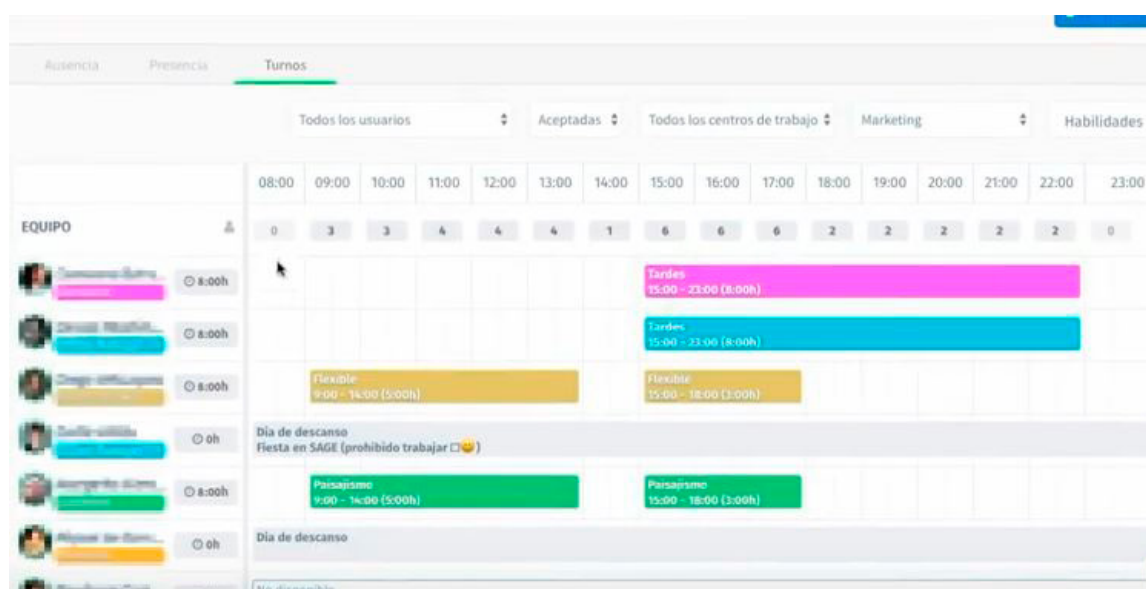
Ausencia Presencia Turnos

Todos los usuarios ⇕ Aceptadas ⇕ Todos los centros de trabajo ⇕ Marketing ⇕ Habilidades

| | 08:00 | 09:00 | 10:00 | 11:00 | 12:00 | 13:00 | 14:00 | 15:00 | 16:00 | 17:00 | 18:00 | 19:00 | 20:00 | 21:00 | 22:00 | 23:00 |
|---|---|---|---|---|---|---|---|---|---|---|---|---|---|---|---|---|
| EQUIPO | 0 | 3 | 3 | 4 | 4 | 4 | 1 | 6 | 6 | 6 | 2 | 2 | 2 | 2 | 2 | 0 |

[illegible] 8:00h Tardes 15:00 - 23:00 (8:00h)

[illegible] 8:00h Tardes 15:00 - 23:00 (8:00h)

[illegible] 8:00h Flexible 9:00 - 14:00 (5:00h) Flexible 15:00 - 18:00 (3:00h)

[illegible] 0h Día de descanso Fiesta en SAGE (prohibido trabajar 😊)

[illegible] 8:00h Paisajismo 9:00 - 14:00 (5:00h) Paisajismo 15:00 - 18:00 (3:00h)

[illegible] 0h Día de descanso

No disponible